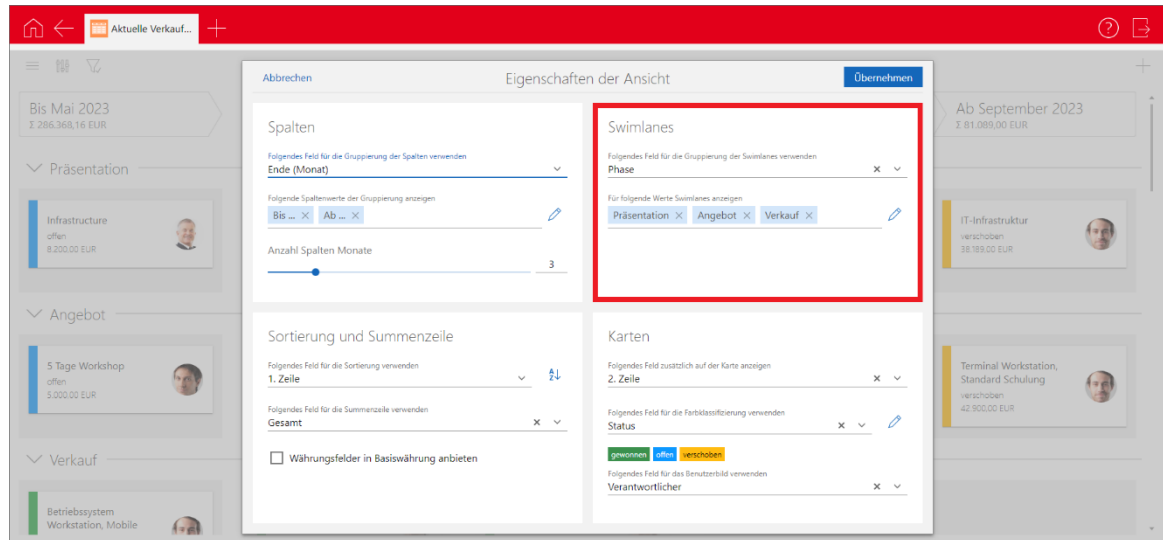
Aktuelle Verkauf...

Bis Mai 2023
Σ 286.368,16 EUR

Präsentation

Infrastructure
offen
8.200,00 EUR

Angebot

5 Tage Workshop
offen
5.000,00 EUR

Verkauf

Betriebssystem Workstation, Mobile

Abbrechen

Eigenschaften der Ansicht

Übernehmen

Spalten

Folgendes Feld für die Gruppierung der Spalten verwenden
Ende (Monat)

Folgende Spaltenwerte der Gruppierung anzeigen
Bis ... × Ab ... ×

Anzahl Spalten Monate
3

Swimlanes

Folgendes Feld für die Gruppierung der Swimlanes verwenden
Phase

Für folgende Werte Swimlanes anzeigen
Präsentation × Angebot × Verkauf ×

Sortierung und Summenzeile

Folgendes Feld für die Sortierung verwenden
1. Zeile

Folgendes Feld für die Summenzeile verwenden
Gesamt

Währungsfelder in Basiswährung anbieten

Karten

Folgendes Feld zusätzlich auf der Karte anzeigen
2. Zeile

Folgendes Feld für die Farbklassifizierung verwenden
Status

gewonnen offen verschoben

Folgendes Feld für das Benutzerbild verwenden
Verantwortlicher

Ab September 2023
Σ 81.089,00 EUR

IT-Infrastruktur
verschoben
38.189,00 EUR

Terminal Workstation, Standard Schulung
verschoben
42.900,00 EUR